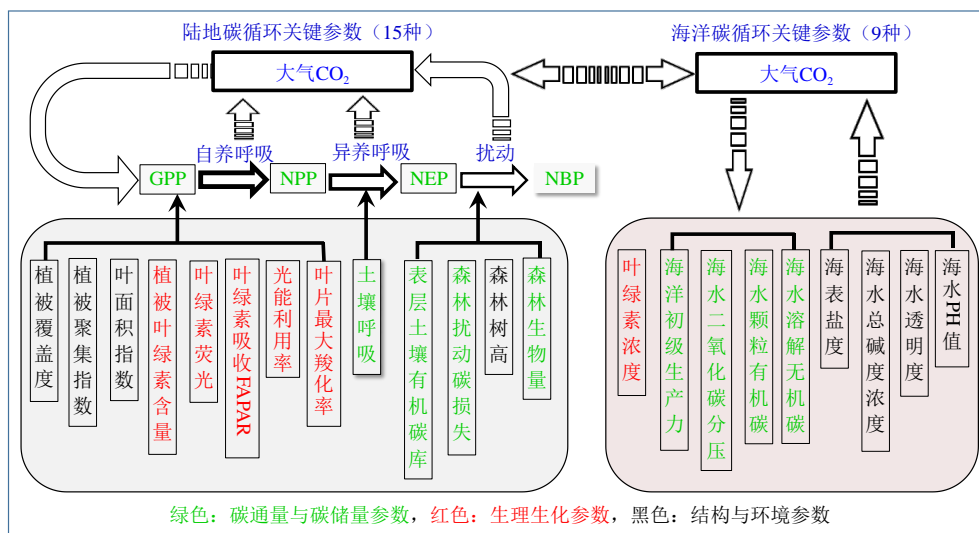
陆地碳循环关键参数（15种）

海洋碳循环关键参数（9种）

大气$CO_2$

大气$CO_2$

自养呼吸

异养呼吸

扰动

GPP

NPP

NEP

NBP

植被覆盖度

植被聚集指数

叶面积指数

植被叶绿素含量

叶绿素荧光

叶绿素吸收FAPAR

光能利用率

叶片最大羧化率

土壤呼吸

表层土壤有机碳库

森林扰动碳损失

森林树高

森林生物量

叶绿素浓度

海洋初级生产力

海水二氧化碳分压

海水颗粒有机碳

海水溶解无机碳

海表盐度

海水总碱度浓度

海水透明度

海水PH值

绿色：碳通量与碳储量参数，红色：生理生化参数，黑色：结构与环境参数